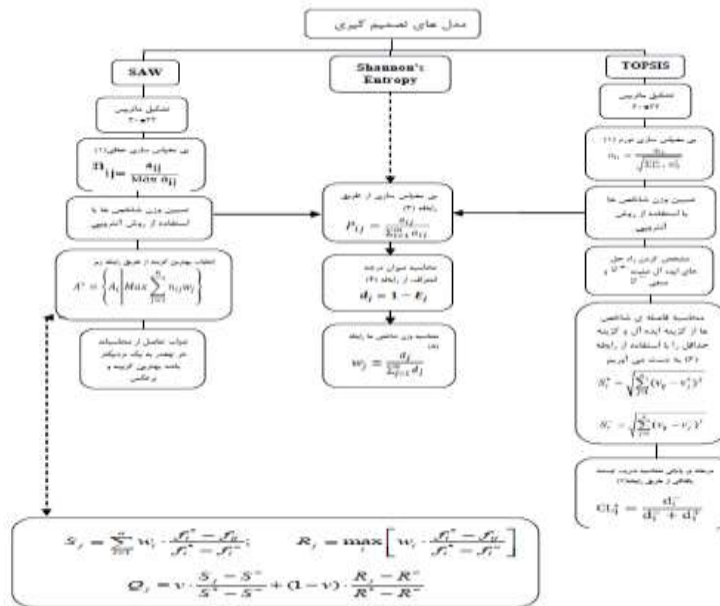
مدل های تصمیم گیری

SAW

Shannon's Entropy

TOPSIS

تشکیل ماتریس
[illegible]

بی مقیاس سازی خطی(۱)
$n_{ij} = \frac{a_{ij}}{Max\, a_{ij}}$

تعیین وزن شاخص ها با استفاده از روش آنتروپی

انتخاب بهترین گزینه از طریق رابطه زیر
$A^* = \left\{ A_i \middle| Max \sum_{j=1}^{n} n_{ij} w_j \right\}$

جواب حاصل از محاسبات هر چه بهتر به یک نزدیکتر باشد بهترین گزینه و برعکس

بی مقیاس سازی از طریق رابطه (۳)
$P_{ij} = \frac{a_{ij}}{\sum_{i=1}^{m} a_{ij}}$

محاسبه میزان درجه انحراف از رابطه (۴)
$d_j = 1 - E_j$

محاسبه وزن شاخص ها رابطه (۵)
$w_j = \frac{d_j}{\sum_{j=1}^{n} d_j}$

تشکیل ماتریس
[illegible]

بی مقیاس سازی نورم (۱)
$n_{ij} = \frac{a_{ij}}{\sqrt{\sum a_{ij}^2}}$

تعیین وزن شاخص ها با استفاده از روش آنتروپی

مشخص کردن راه حل های ایده آل مثبت $V^+$ و منفی $V^-$

محاسبه فاصله ی شاخص ها از گزینه ایده آل و گزینه حداقل را با استفاده از رابطه (۶) به دست می آوریم
$S_i^+ = \sqrt{\sum_{j=1}^{n} (v_{ij} - v_j^+)^2}$
$S_i^- = \sqrt{\sum_{j=1}^{n} (v_{ij} - v_j^-)^2}$

مرحله ی پایانی محاسبه ضریب نسبت نزدیکی از طریق رابطه (۷)
$CL_i^* = \frac{d_i^-}{d_i^- + d_i^+}$

$S_j = \sum_{i=1}^{n} w_i \cdot \frac{f_i^* - f_{ij}}{f_i^* - f_i^-}; \qquad R_j = \max_i \left[ w_i \cdot \frac{f_i^* - f_{ij}}{f_i^* - f_i^-} \right]$
$Q_j = v \cdot \frac{S_j - S^*}{S^- - S^*} + (1 - v) \cdot \frac{R_j - R^*}{R^- - R^*}$